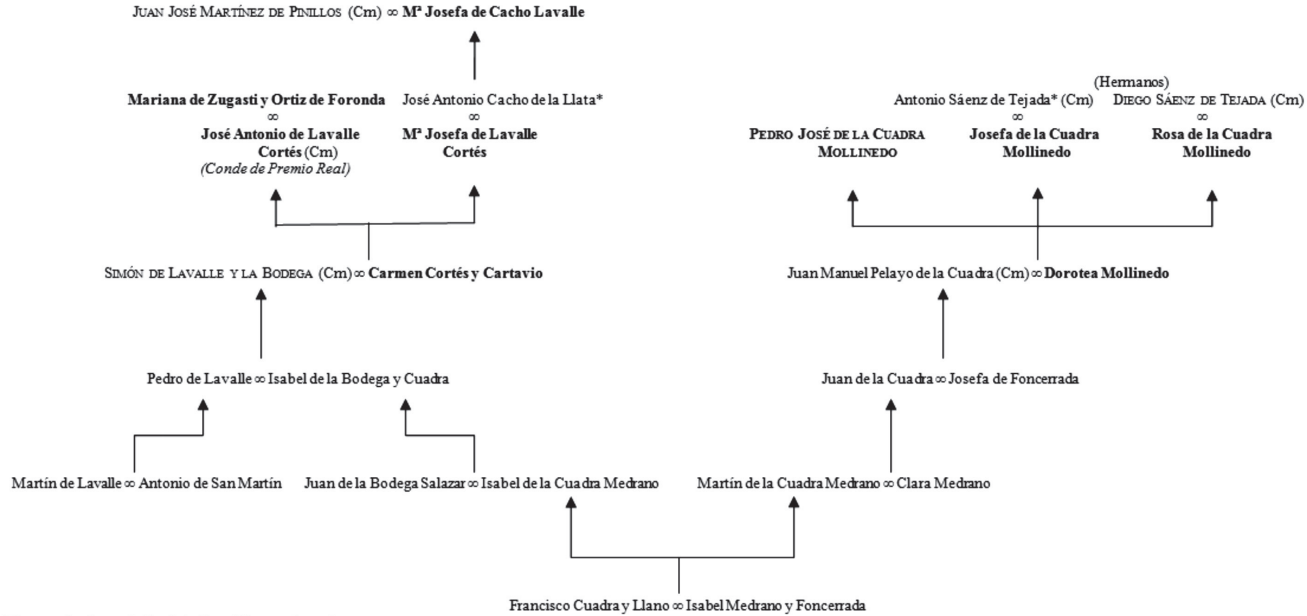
JUAN JOSÉ MARTÍNEZ DE PINILLOS (Cm) ∞ **Mª Josefa de Cacho Lavalle**

**Mariana de Zugasti y Ortiz de Foronda**
∞
**José Antonio de Lavalle Cortés** (Cm)
*(Conde de Premio Real)*

José Antonio Cacho de la Llata*
∞
**Mª Josefa de Lavalle Cortés**

(Hermanos)

Antonio Sáenz de Tejada* (Cm)
∞
**Josefa de la Cuadra Mollinedo**

DIEGO SÁENZ DE TEJADA (Cm)
∞
**Rosa de la Cuadra Mollinedo**

**PEDRO JOSÉ DE LA CUADRA MOLLINEDO**

SIMÓN DE LAVALLE Y LA BODEGA (Cm) ∞ **Carmen Cortés y Cartavio**

Juan Manuel Pelayo de la Cuadra (Cm) ∞ **Dorotea Mollinedo**

Pedro de Lavalle ∞ Isabel de la Bodega y Cuadra

Juan de la Cuadra ∞ Josefa de Foncerrada

Martín de Lavalle ∞ Antonio de San Martín

Juan de la Bodega Salazar ∞ Isabel de la Cuadra Medrano

Martín de la Cuadra Medrano ∞ Clara Medrano

Francisco Cuadra y Llano ∞ Isabel Medrano y Foncerrada